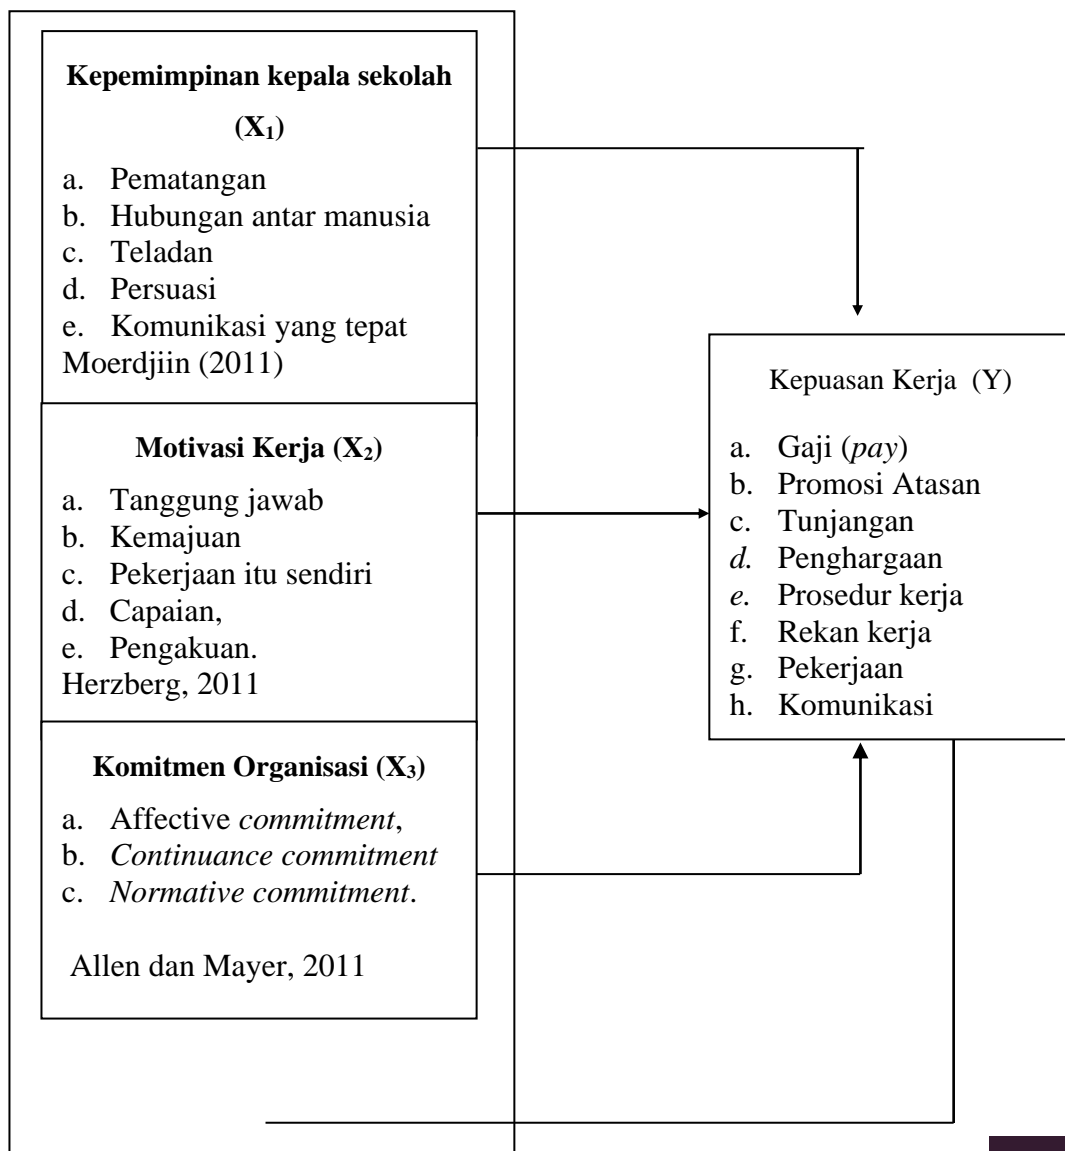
**Kepemimpinan kepala sekolah ($X_1$)**

a. Pematangan
b. Hubungan antar manusia
c. Teladan
d. Persuasi
e. Komunikasi yang tepat
Moerdjiin (2011)

**Motivasi Kerja ($X_2$)**

a. Tanggung jawab
b. Kemajuan
c. Pekerjaan itu sendiri
d. Capaian,
e. Pengakuan.
Herzberg, 2011

**Komitmen Organisasi ($X_3$)**

a. Affective *commitment*,
b. *Continuance commitment*
c. *Normative commitment*.

Allen dan Mayer, 2011

Kepuasan Kerja (Y)

a. Gaji (*pay*)
b. Promosi Atasan
c. Tunjangan
*d.* Penghargaan
*e.* Prosedur kerja
f. Rekan kerja
g. Pekerjaan
h. Komunikasi